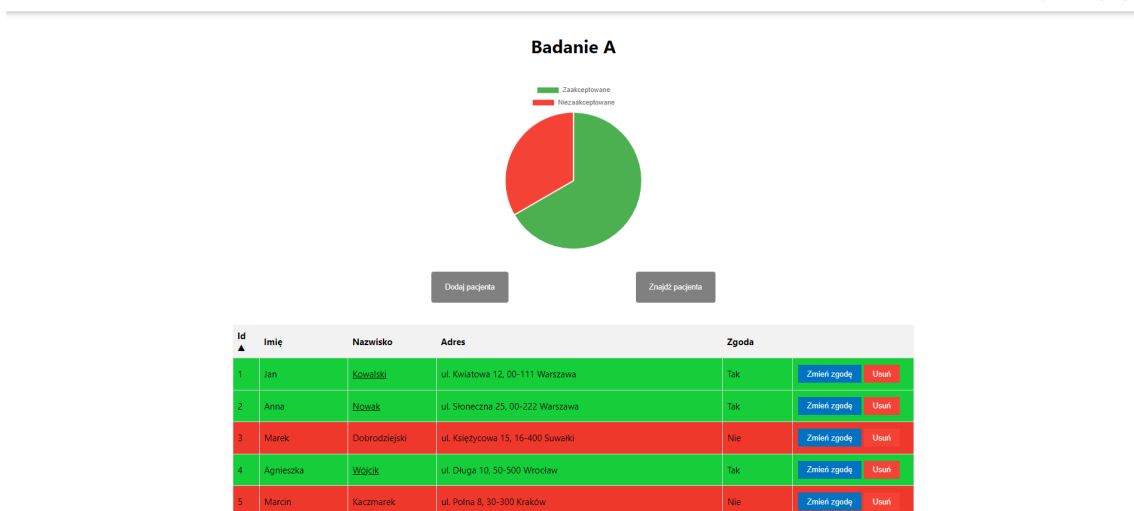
Badanie A

Zaakceptowane
Niezaakceptowane

Dodaj pacjenta

Znajdź pacjenta

| Id ▲ | Imię | Nazwisko | Adres | Zgoda | |
|---|---|---|---|---|---|
| 1 | Jan | Kowalski | ul. Kwiatowa 12, 00-111 Warszawa | Tak | Zmień zgodę Usuń |
| 2 | Anna | Nowak | ul. Słoneczna 25, 00-222 Warszawa | Tak | Zmień zgodę Usuń |
| 3 | Marek | Dobrodziejski | ul. Księżycowa 15, 16-400 Suwałki | Nie | Zmień zgodę Usuń |
| 4 | Agnieszka | Wójcik | ul. Długa 10, 50-500 Wrocław | Tak | Zmień zgodę Usuń |
| 5 | Marcin | Kaczmarek | ul. Polna 8, 30-300 Kraków | Nie | Zmień zgodę Usuń |